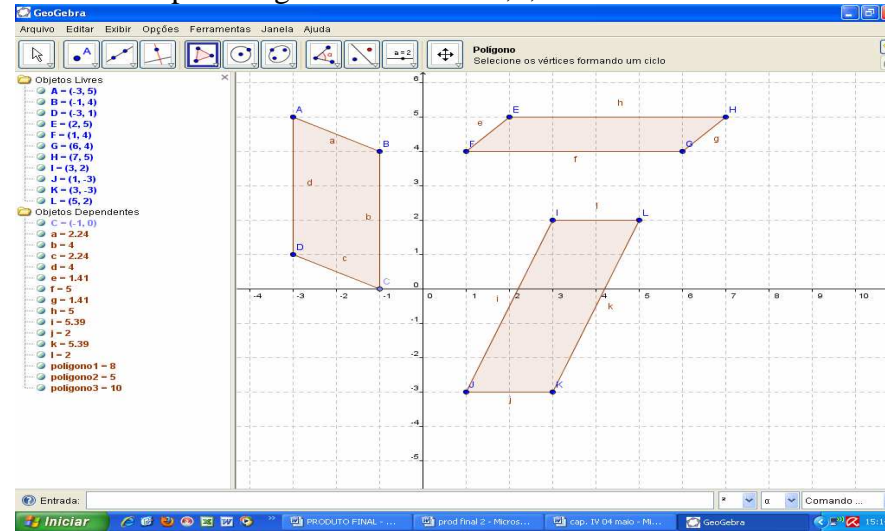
GeoGebra
Arquivo Editar Exibir Opções Ferramentas Janela Ajuda
a = 2
Polígono
Selecione os vértices formando um ciclo

Objetos Livres
A = (-3, 5)
B = (-1, 4)
D = (-3, 1)
E = (2, 5)
F = (1, 4)
G = (6, 4)
H = (7, 5)
I = (3, 2)
J = (1, -3)
K = (3, -3)
L = (5, 2)
Objetos Dependentes
C = (-1, 0)
a = 2.24
b = 4
c = 2.24
d = 4
e = 1.41
f = 5
g = 1.41
h = 5
i = 5.39
j = 2
k = 5.39
l = 2
poligono1 = 8
poligono2 = 5
poligono3 = 10

A B C D a b c d E F G H e f g h I J K L i j k l
-4 -3 -2 -1 0 1 2 3 4 5 6 7 8 9 10
6 5 4 3 2 1 -1 -2 -3 -4 -5

Entrada:
α
Comando ...
Iniciar
PRODUTO FINAL - ...
prod final 2 - Micros...
cap. IV 04 maio - Mi...
GeoGebra
15:1